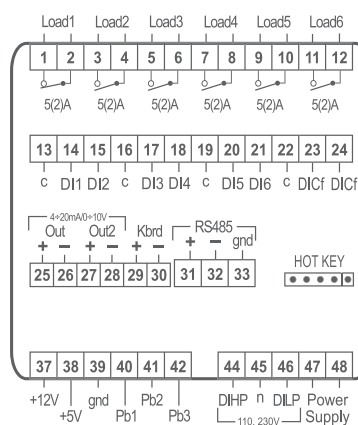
Load1 Load2 Load3 Load4 Load5 Load6

| 1 | 2 | 3 | 4 | 5 | 6 | 7 | 8 | 9 | 10 | 11 | 12 |
|---|---|---|---|---|---|---|---|---|---|---|---|

5(2)A 5(2)A 5(2)A 5(2)A 5(2)A 5(2)A

| 13 | 14 | 15 | 16 | 17 | 18 | 19 | 20 | 21 | 22 | 23 | 24 |
|---|---|---|---|---|---|---|---|---|---|---|---|
| c | DI1 | DI2 | c | DI3 | DI4 | c | DI5 | DI6 | c | DICf | DICf |

4÷20mA/0÷10V

Out Out2 Kbrd

RS485

+ − + − + − + − gnd

| 25 | 26 | 27 | 28 | 29 | 30 | 31 | 32 | 33 |
|---|---|---|---|---|---|---|---|---|

HOT KEY

| 37 | 38 | 39 | 40 | 41 | 42 |
|---|---|---|---|---|---|
| +12V | +5V | gnd | Pb1 | Pb2 | Pb3 |

| 44 | 45 | 46 | 47 | 48 |
|---|---|---|---|---|
| DIHP | n | DILP | Power | Supply |

110. 230V